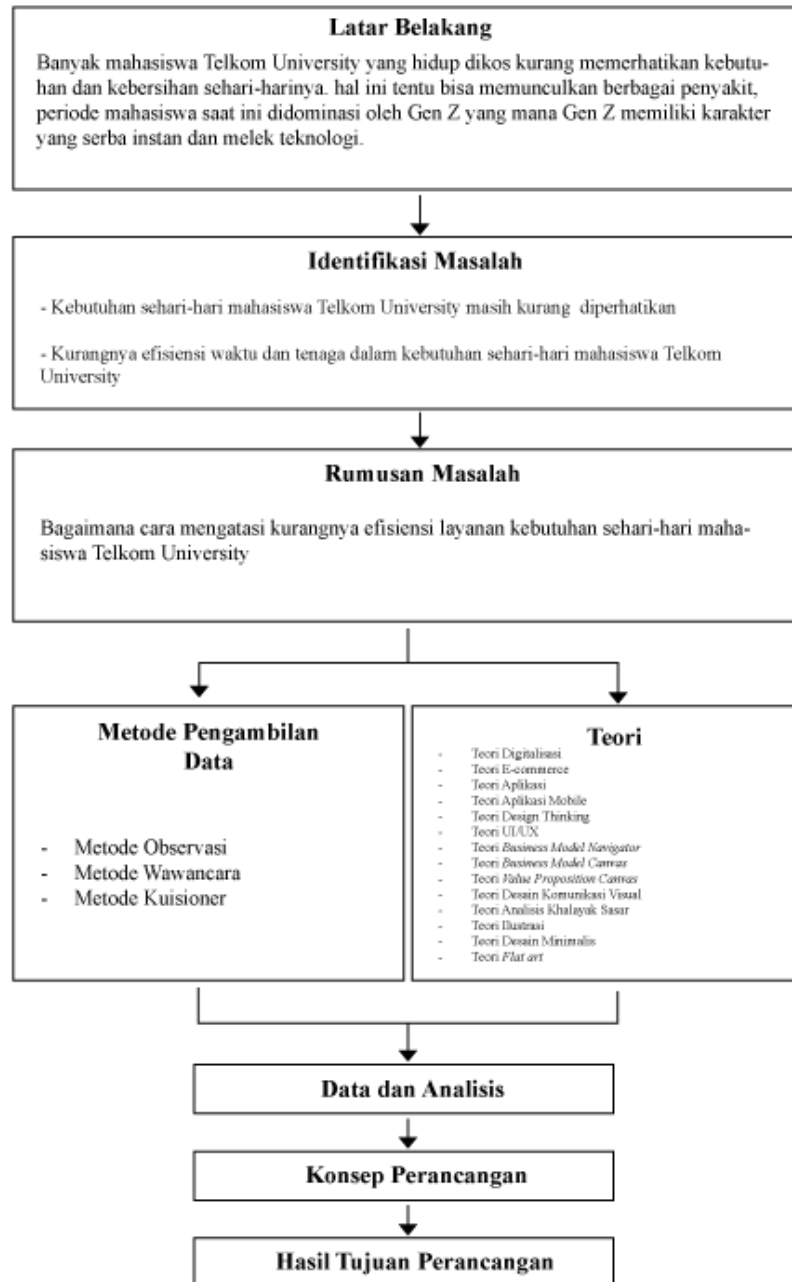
Latar Belakang

Banyak mahasiswa Telkom University yang hidup dikos kurang memerhatikan kebutuhan dan kebersihan sehari-harinya. hal ini tentu bisa memunculkan berbagai penyakit, periode mahasiswa saat ini didominasi oleh Gen Z yang mana Gen Z memiliki karakter yang serba instan dan melek teknologi.

Identifikasi Masalah

- Kebutuhan sehari-hari mahasiswa Telkom University masih kurang diperhatikan

- Kurangnya efisiensi waktu dan tenaga dalam kebutuhan sehari-hari mahasiswa Telkom University

Rumusan Masalah

Bagaimana cara mengatasi kurangnya efisiensi layanan kebutuhan sehari-hari mahasiswa Telkom University

Metode Pengambilan Data

- Metode Observasi
- Metode Wawancara
- Metode Kuisioner

Teori

- Teori Digitalisasi
- Teori E-commerce
- Teori Aplikasi
- Teori Aplikasi Mobile
- Teori Design Thinking
- Teori UI/UX
- Teori Business Model Navigator
- Teori Business Model Canvas
- Teori Value Proposition Canvas
- Teori Desain Komunikasi Visual
- Teori Analisis Khalayak Sasar
- Teori Ilustrasi
- Teori Desain Minimalis
- Teori Flat art

Data dan Analisis

Konsep Perancangan

Hasil Tujuan Perancangan